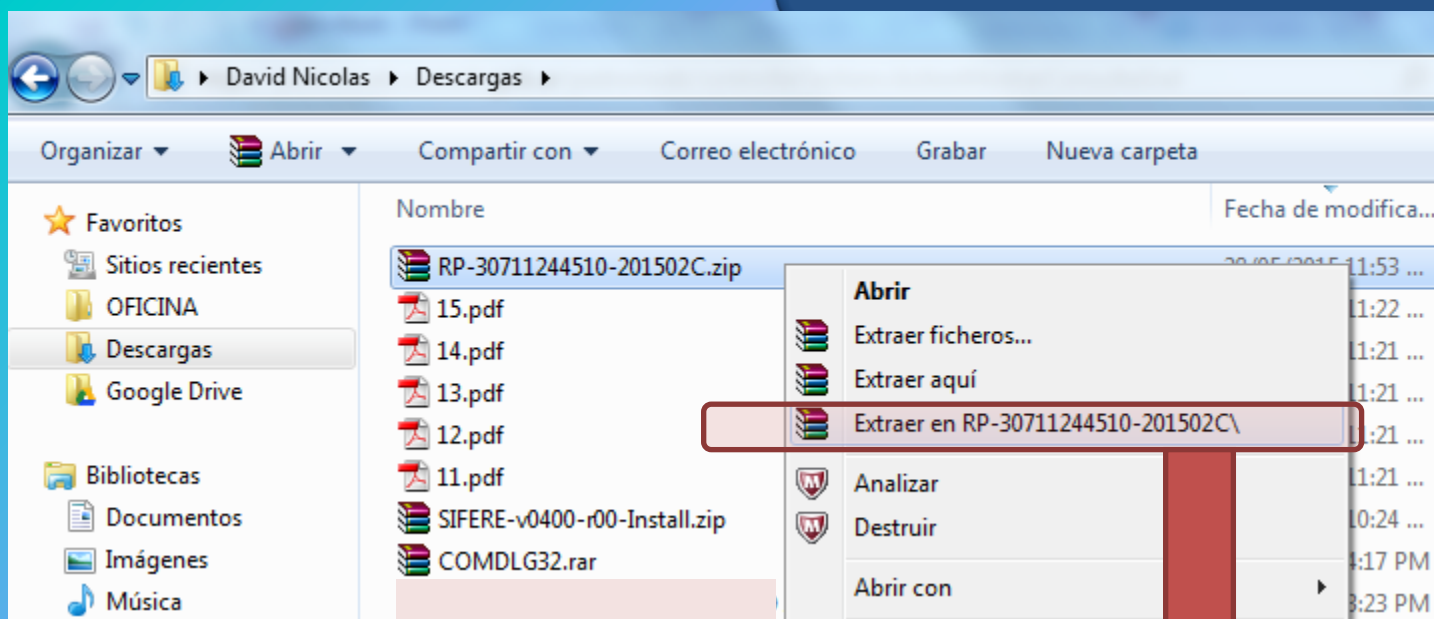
David Nicolas ▸ Descargas ▸

Organizar ▾ Abrir ▾ Compartir con ▾ Correo electrónico Grabar Nueva carpeta

Favoritos
Sitios recientes
OFICINA
Descargas
Google Drive

Bibliotecas
Documentos
Imágenes
Música

Nombre
Fecha de modifica...

RP-30711244510-201502C.zip
15.pdf
14.pdf
13.pdf
12.pdf
11.pdf
SIFERE-v0400-r00-Install.zip
COMDLG32.rar

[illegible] 11:53 ...
11:22 ...
11:21 ...
11:21 ...
11:21 ...
11:21 ...
10:24 ...
4:17 PM
3:23 PM

Abrir
Extraer ficheros...
Extraer aquí
Extraer en RP-30711244510-201502C\
Analizar
Destruir
Abrir con